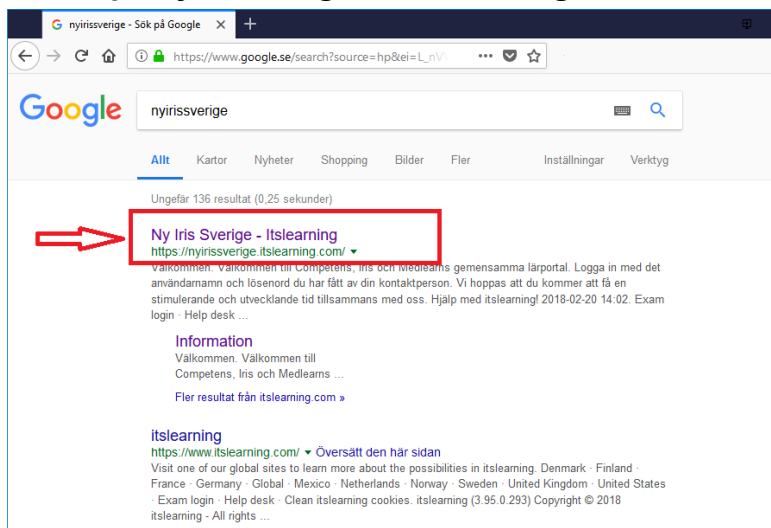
nyirissverige - Sök på Google ×

https://www.google.se/search?source=hp&ei=L_nV

Google

nyirissverige

Allt Kartor Nyheter Shopping Bilder Fler Inställningar Verktyg

Ungefär 136 resultat (0,25 sekunder)

Ny Iris Sverige - Itslearning
https://nyirissverige.itslearning.com/
Välkommen. Välkommen till Competens, Iris och Medlearns gemensamma lärportal. Logga in med det användarnamn och lösenord du har fått av din kontaktperson. Vi hoppas att du kommer att få en stimulerande och utvecklande tid tillsammans med oss. Hjälp med itslearning! 2018-02-20 14:02. Exam login · Help desk ...

Information
Välkommen. Välkommen till Competens, Iris och Medlearns ...

Fler resultat från itslearning.com »

itslearning
https://www.itslearning.com/ ▾ Översätt den här sidan
Visit one of our global sites to learn more about the possibilities in itslearning. Denmark · Finland · France · Germany · Global · Mexico · Netherlands · Norway · Sweden · United Kingdom · United States · Exam login · Help desk · Clean itslearning cookies. itslearning (3.95.0.293) Copyright © 2018 itslearning - All rights ...